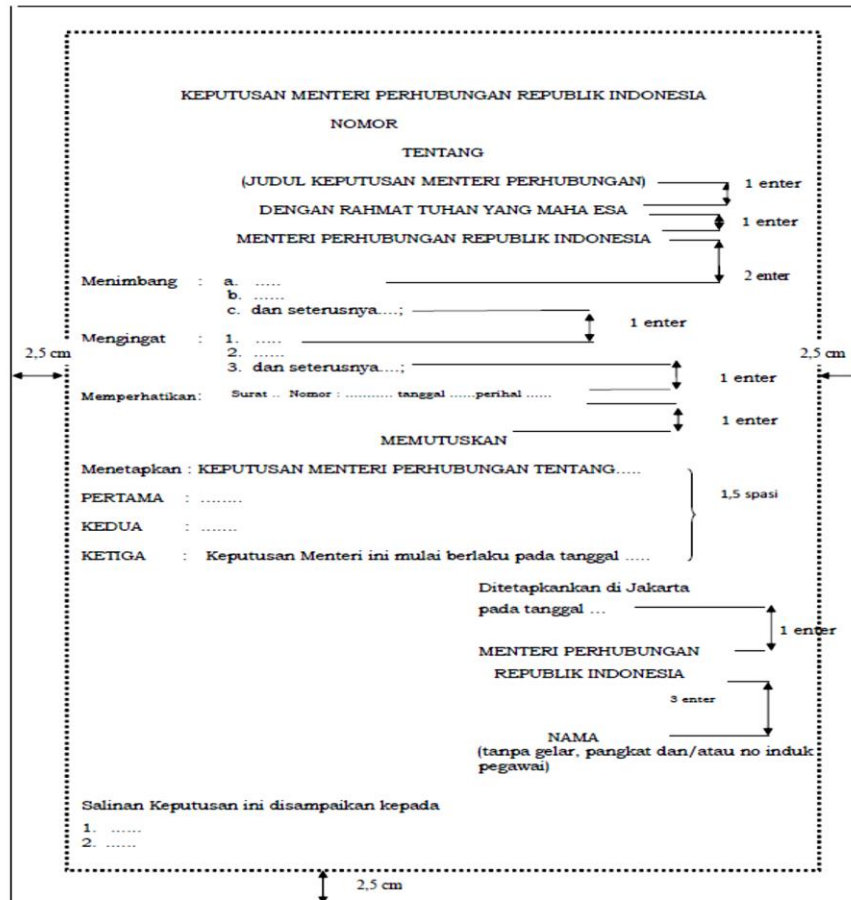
KEPUTUSAN MENTERI PERHUBUNGAN REPUBLIK INDONESIA
NOMOR
TENTANG
(JUDUL KEPUTUSAN MENTERI PERHUBUNGAN)
DENGAN RAHMAT TUHAN YANG MAHA ESA
MENTERI PERHUBUNGAN REPUBLIK INDONESIA

1 enter
1 enter
2 enter

Menimbang : a. .....
b. ......
c. dan seterusnya....;

1 enter

Mengingat : 1. .....
2. ......
3. dan seterusnya....;

2,5 cm
2,5 cm

1 enter

Memperhatikan: Surat .. Nomor : ........... tanggal ......perihal ......

1 enter

MEMUTUSKAN

Menetapkan : KEPUTUSAN MENTERI PERHUBUNGAN TENTANG.....
PERTAMA : ........
KEDUA : .......
KETIGA : Keputusan Menteri ini mulai berlaku pada tanggal .....

1,5 spasi

Ditetapkankan di Jakarta
pada tanggal ...

1 enter

MENTERI PERHUBUNGAN
REPUBLIK INDONESIA

3 enter

NAMA
(tanpa gelar, pangkat dan/atau no induk pegawai)

Salinan Keputusan ini disampaikan kepada
1. ......
2. ......

2,5 cm